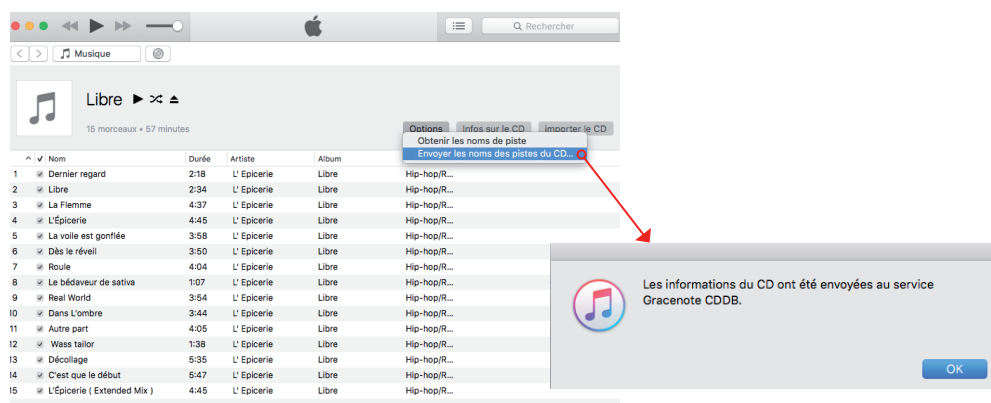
Rechercher

Musique

Libre

15 morceaux • 57 minutes

Options Infos sur le CD Importer le CD

Obtenir les noms de piste
Envoyer les noms des pistes du CD...

| | ✓ | Nom | Durée | Artiste | Album | |
|---|---|---|---|---|---|---|
| 1 | ☑ | Dernier regard | 2:18 | L' Epicerie | Libre | Hip-hop/R... |
| 2 | ☑ | Libre | 2:34 | L' Epicerie | Libre | Hip-hop/R... |
| 3 | ☑ | La Flemme | 4:37 | L' Epicerie | Libre | Hip-hop/R... |
| 4 | ☑ | L'Épicerie | 4:45 | L' Epicerie | Libre | Hip-hop/R... |
| 5 | ☑ | La voile est gonflée | 3:58 | L' Epicerie | Libre | Hip-hop/R... |
| 6 | ☑ | Dès le réveil | 3:50 | L' Epicerie | Libre | Hip-hop/R... |
| 7 | ☑ | Roule | 4:04 | L' Epicerie | Libre | Hip-hop/R... |
| 8 | ☑ | Le bédaveur de sativa | 1:07 | L' Epicerie | Libre | Hip-hop/R... |
| 9 | ☑ | Real World | 3:54 | L' Epicerie | Libre | Hip-hop/R... |
| 10 | ☑ | Dans L'ombre | 3:44 | L' Epicerie | Libre | Hip-hop/R... |
| 11 | ☑ | Autre part | 4:05 | L' Epicerie | Libre | Hip-hop/R... |
| 12 | ☑ | Wass tailor | 1:38 | L' Epicerie | Libre | Hip-hop/R... |
| 13 | ☑ | Décollage | 5:35 | L' Epicerie | Libre | Hip-hop/R... |
| 14 | ☑ | C'est que le début | 5:47 | L' Epicerie | Libre | Hip-hop/R... |
| 15 | ☑ | L'Épicerie ( Extended Mix ) | 4:45 | L' Epicerie | Libre | Hip-hop/R... |

Les informations du CD ont été envoyées au service Gracenote CDDB.

OK